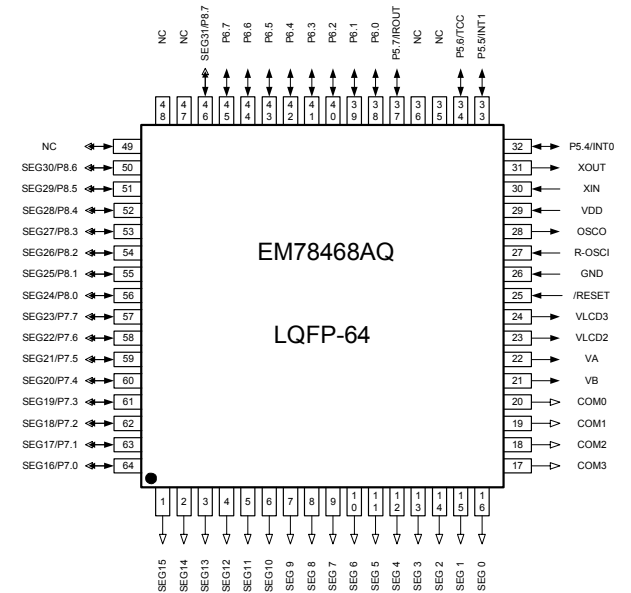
NC
NC
SEG31/P8.7
P6.7
P6.6
P6.5
P6.4
P6.3
P6.2
P6.1
P6.0
P5.7/IROUT
NC
NC
P5.6/TCC
P5.5/INT1

48
47
46
45
44
43
42
41
40
39
38
37
36
35
34
33

NC 49
SEG30/P8.6 50
SEG29/P8.5 51
SEG28/P8.4 52
SEG27/P8.3 53
SEG26/P8.2 54
SEG25/P8.1 55
SEG24/P8.0 56
SEG23/P7.7 57
SEG22/P7.6 58
SEG21/P7.5 59
SEG20/P7.4 60
SEG19/P7.3 61
SEG18/P7.2 62
SEG17/P7.1 63
SEG16/P7.0 64

EM78468AQ

LQFP-64

32 P5.4/INT0
31 XOUT
30 XIN
29 VDD
28 OSCO
27 R-OSCI
26 GND
25 /RESET
24 VLCD3
23 VLCD2
22 VA
21 VB
20 COM0
19 COM1
18 COM2
17 COM3

1
2
3
4
5
6
7
8
9
10
11
12
13
14
15
16

SEG15
SEG14
SEG13
SEG12
SEG11
SEG10
SEG 9
SEG 8
SEG 7
SEG 6
SEG 5
SEG 4
SEG 3
SEG 2
SEG 1
SEG 0